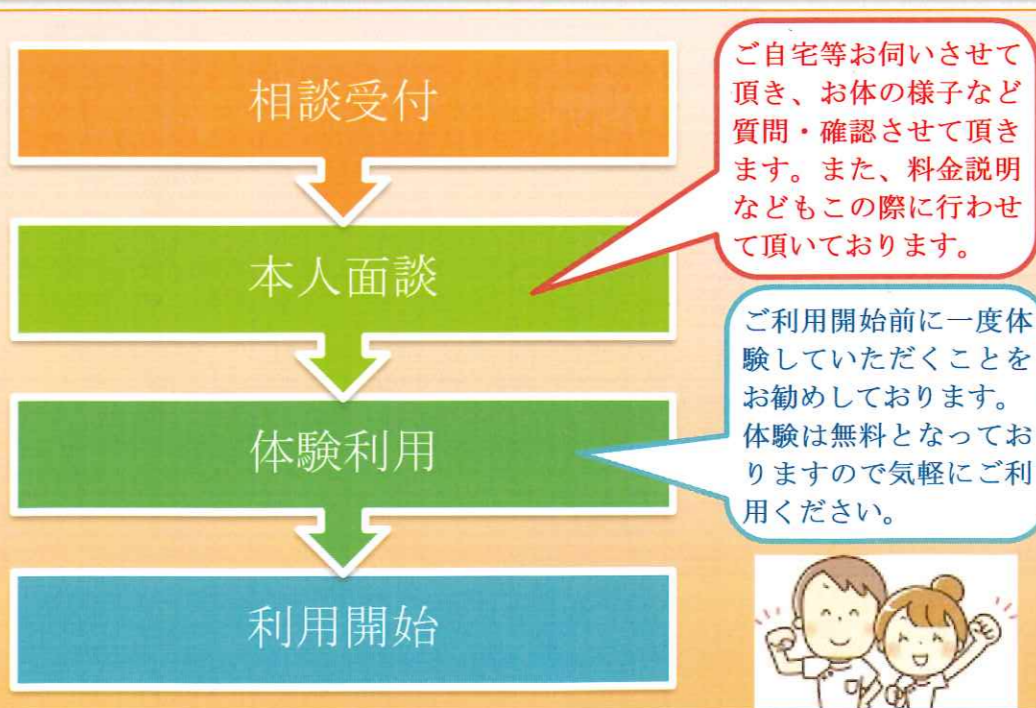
相談受付

本人面談

体験利用

利用開始

ご自宅等お伺いさせて頂き、お体の様子など質問・確認させて頂きます。また、料金説明などもこの際に行わせて頂いております。

ご利用開始前に一度体験していただくことをお勧めしております。体験は無料となっておりますので気軽にご利用ください。